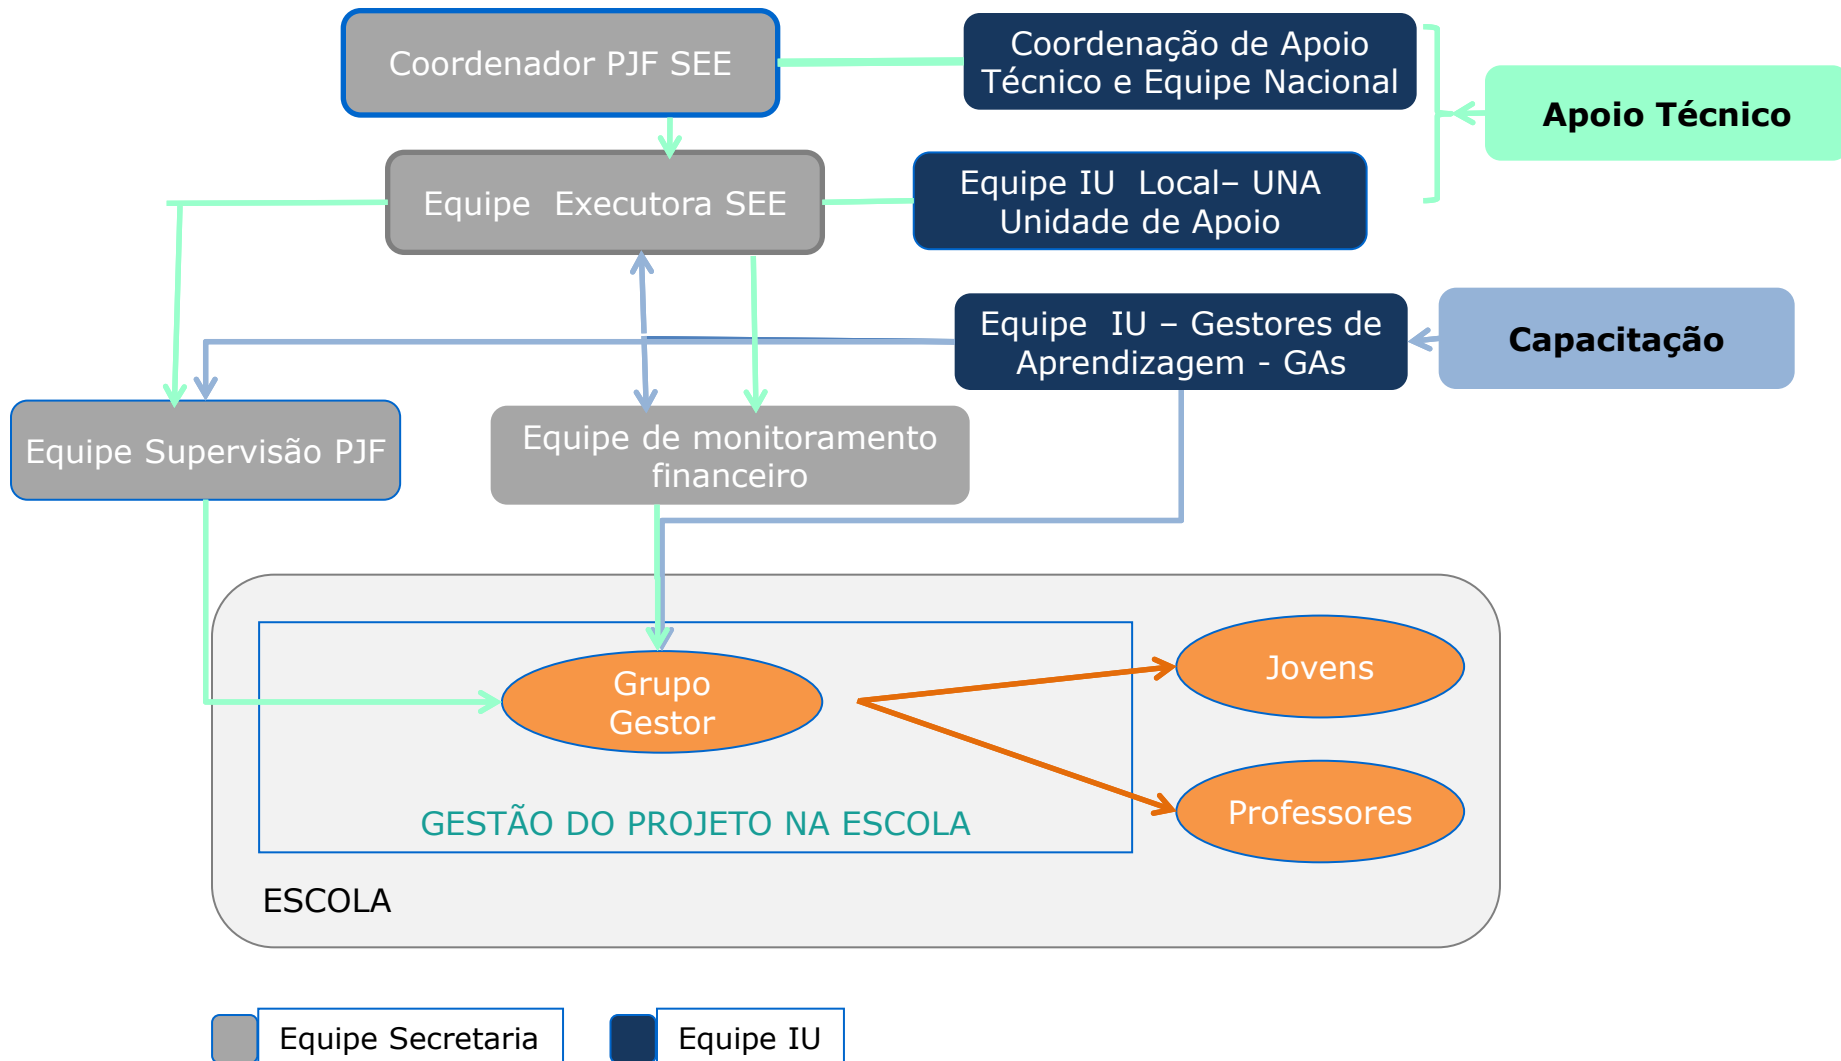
Coordenador PJF SEE

Coordenação de Apoio Técnico e Equipe Nacional

Apoio Técnico

Equipe Executora SEE

Equipe IU Local– UNA Unidade de Apoio

Equipe IU – Gestores de Aprendizagem - GAs

Capacitação

Equipe Supervisão PJF

Equipe de monitoramento financeiro

Grupo Gestor

Jovens

Professores

GESTÃO DO PROJETO NA ESCOLA

ESCOLA

Equipe Secretaria

Equipe IU